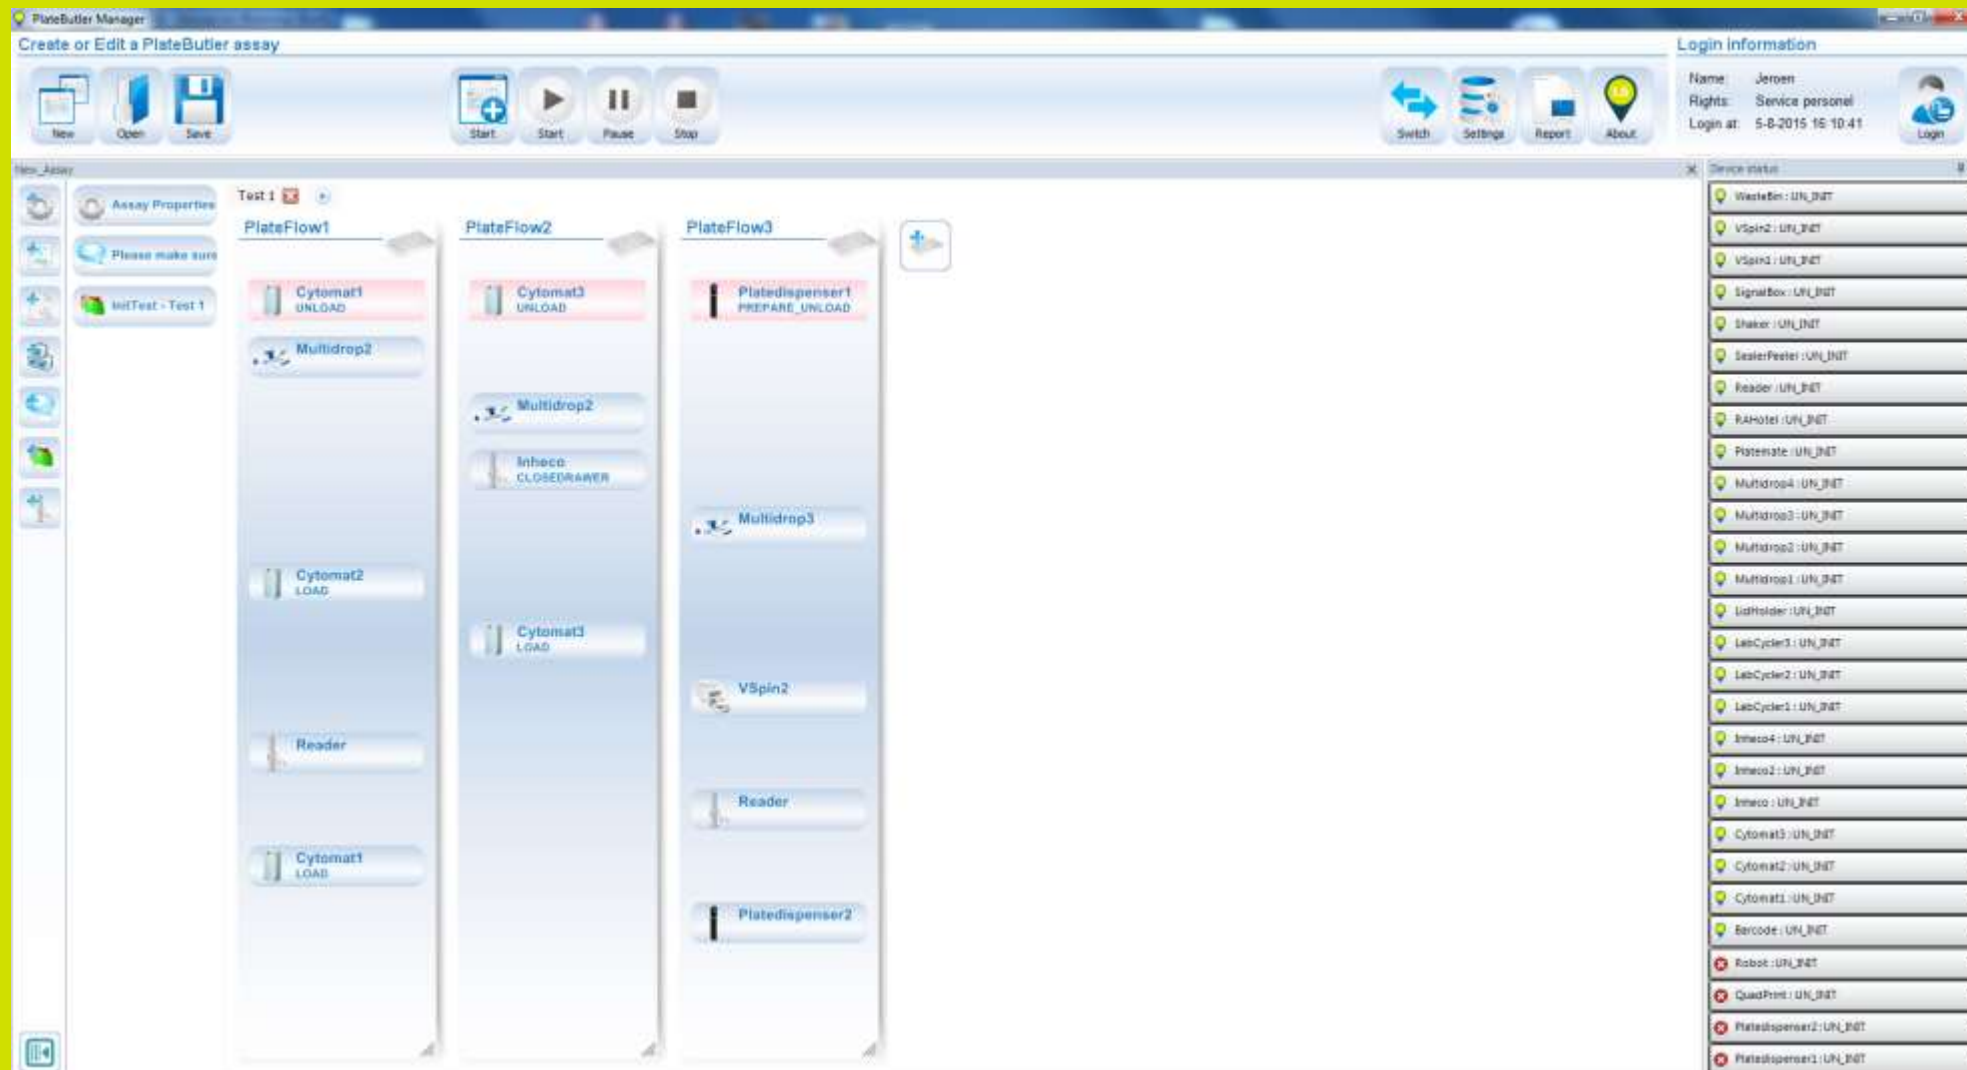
PlateButler Manager

Create or Edit a PlateButler assay

New Open Save Start Start Pause Stop Switch Settings Report About

Login information

Name: Jeroen
Rights: Service personel
Login at: 5-8-2015 16:10:41

Login

New_Assay

Assay Properties
Please make sure
InitTest - Test 1

Test 1

PlateFlow1
Cytomat1 UNLOAD
Multidrop2
Cytomat2 LOAD
Reader
Cytomat1 LOAD

PlateFlow2
Cytomat3 UNLOAD
Multidrop2
Inheco CLOSEDRAWER
Cytomat3 LOAD

PlateFlow3
Platedispenser1 PREPARE_UNLOAD
Multidrop3
VSpin2
Reader
Platedispenser2

Device status
WasteBin : UN_INIT
VSpin2 : UN_INIT
VSpin1 : UN_INIT
SignalBox : UN_INIT
Shaker : UN_INIT
SealerPeeler : UN_INIT
Reader : UN_INIT
RAHotel : UN_INIT
Platemate : UN_INIT
Multidrop4 : UN_INIT
Multidrop3 : UN_INIT
Multidrop2 : UN_INIT
Multidrop1 : UN_INIT
LidHolder : UN_INIT
LabCycler3 : UN_INIT
LabCycler2 : UN_INIT
LabCycler1 : UN_INIT
Inheco4 : UN_INIT
Inheco2 : UN_INIT
Inheco : UN_INIT
Cytomat3 : UN_INIT
Cytomat2 : UN_INIT
Cytomat1 : UN_INIT
Barcode : UN_INIT
Robot : UN_INIT
QuadPrint : UN_INIT
Platedispenser2 : UN_INIT
Platedispenser1 : UN_INIT